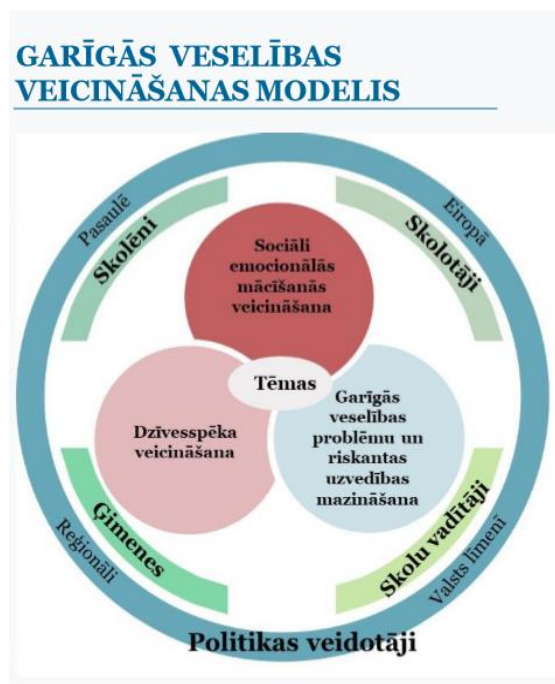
GARĪGĀS VESELĪBAS VEICINĀŠANAS MODELIS

Pasaulē

Skolēni

Eiropā

Skolotāji

Sociāli emocionālās mācīšanās veicināšana

Tēmas

Dzīvesspēka veicināšana

Garīgās veselības problēmu un riskantas uzvedības mazināšana

Ģimenes

Reģionāli

Skolu vadītāji

Valsts līmenī

Politikas veidotāji